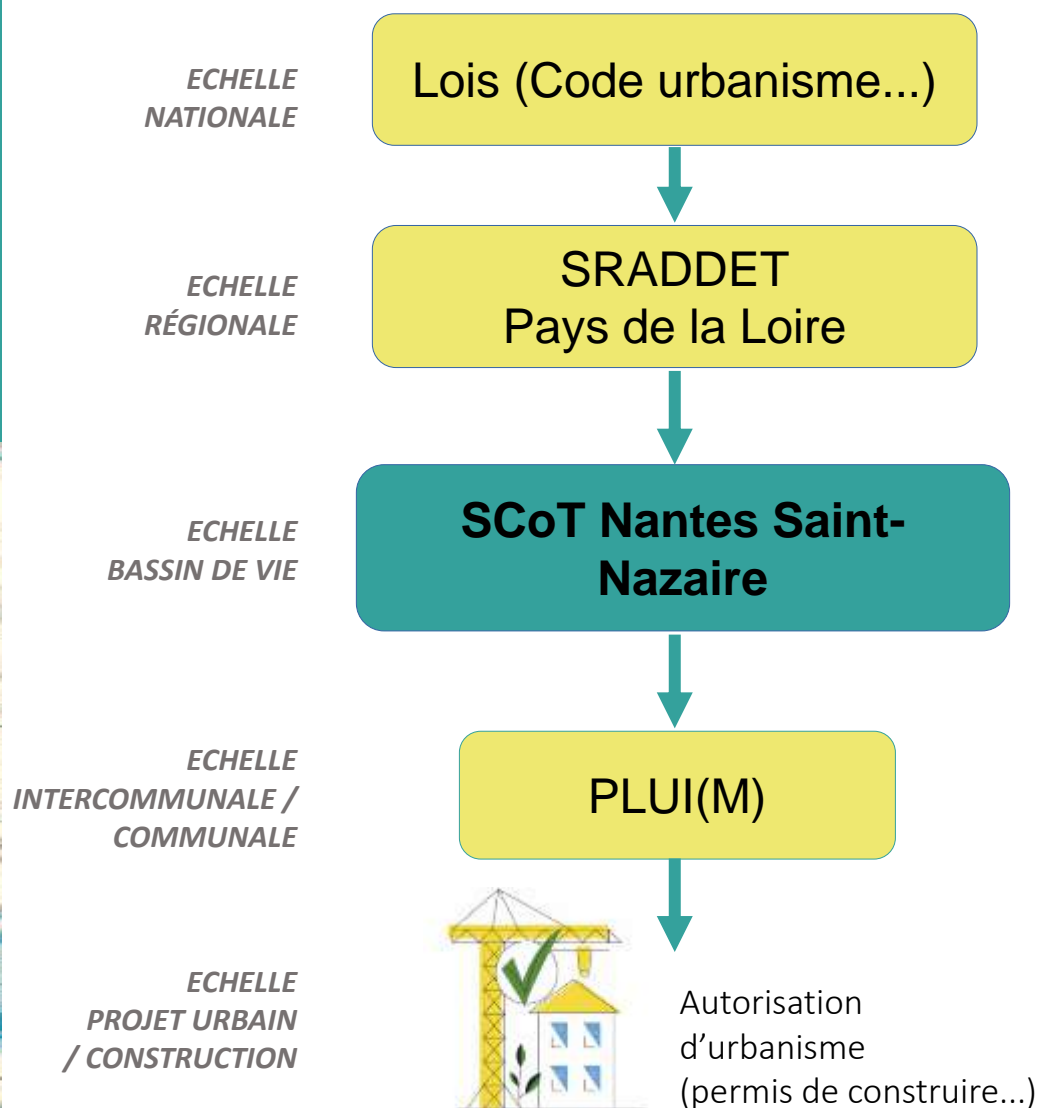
ECHELLE NATIONALE

Lois (Code urbanisme...)

ECHELLE RÉGIONALE

SRADDET
Pays de la Loire

ECHELLE BASSIN DE VIE

SCoT Nantes Saint-Nazaire

ECHELLE INTERCOMMUNALE / COMMUNALE

PLUI(M)

ECHELLE PROJET URBAIN / CONSTRUCTION

Autorisation d'urbanisme (permis de construire...)